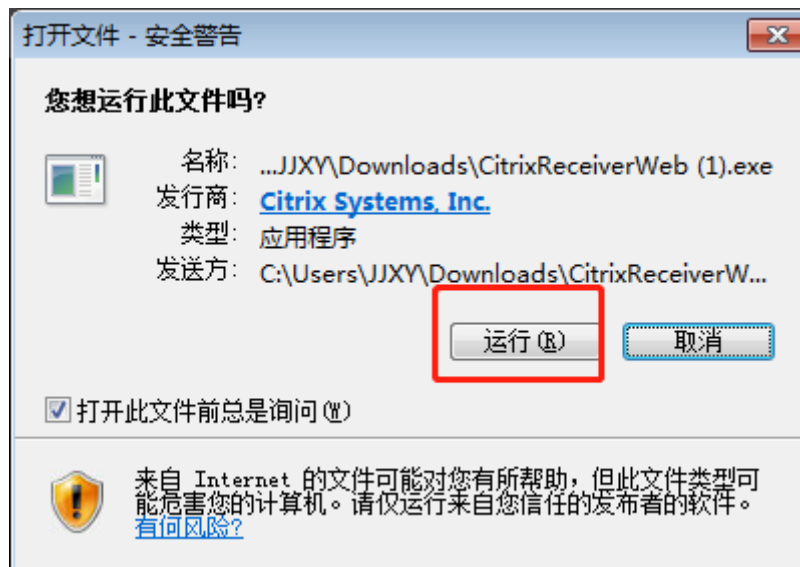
打开文件 - 安全警告

您想运行此文件吗?

名称: ...JJXY\Downloads\CitrixReceiverWeb (1).exe
发行商: Citrix Systems, Inc.
类型: 应用程序
发送方: C:\Users\JJXY\Downloads\CitrixReceiverW...

运行(R) 取消

打开此文件前总是询问(W)

来自 Internet 的文件可能对您有所帮助，但此文件类型可能危害您的计算机。请仅运行来自您信任的发布者的软件。有何风险?